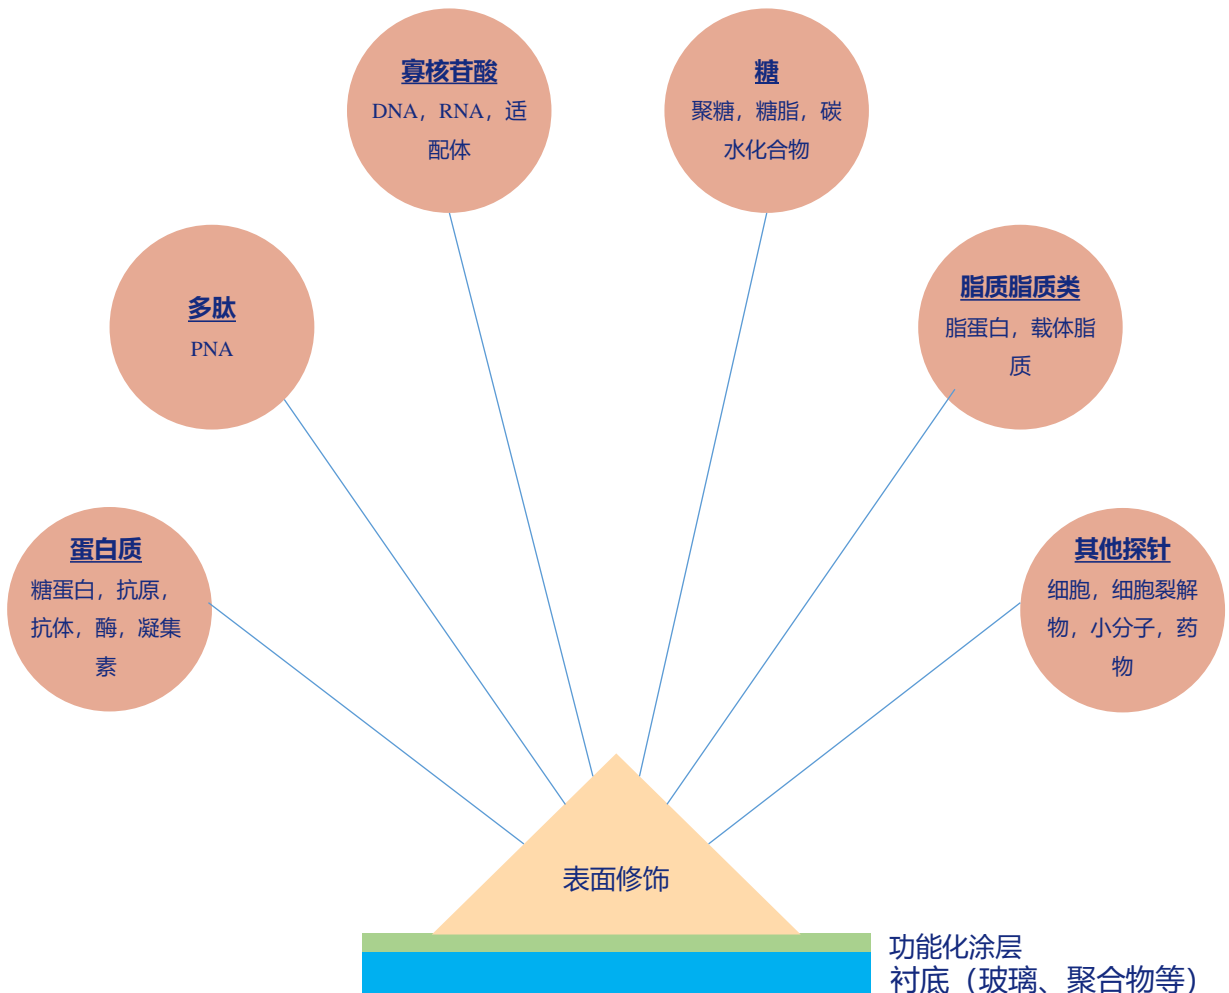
寡核苷酸
DNA，RNA，适配体

糖
聚糖，糖脂，碳水化合物

多肽
PNA

脂质脂质类
脂蛋白，载体脂质

蛋白质
糖蛋白，抗原，抗体，酶，凝集素

其他探针
细胞，细胞裂解物，小分子，药物

表面修饰

功能化涂层
衬底（玻璃、聚合物等）